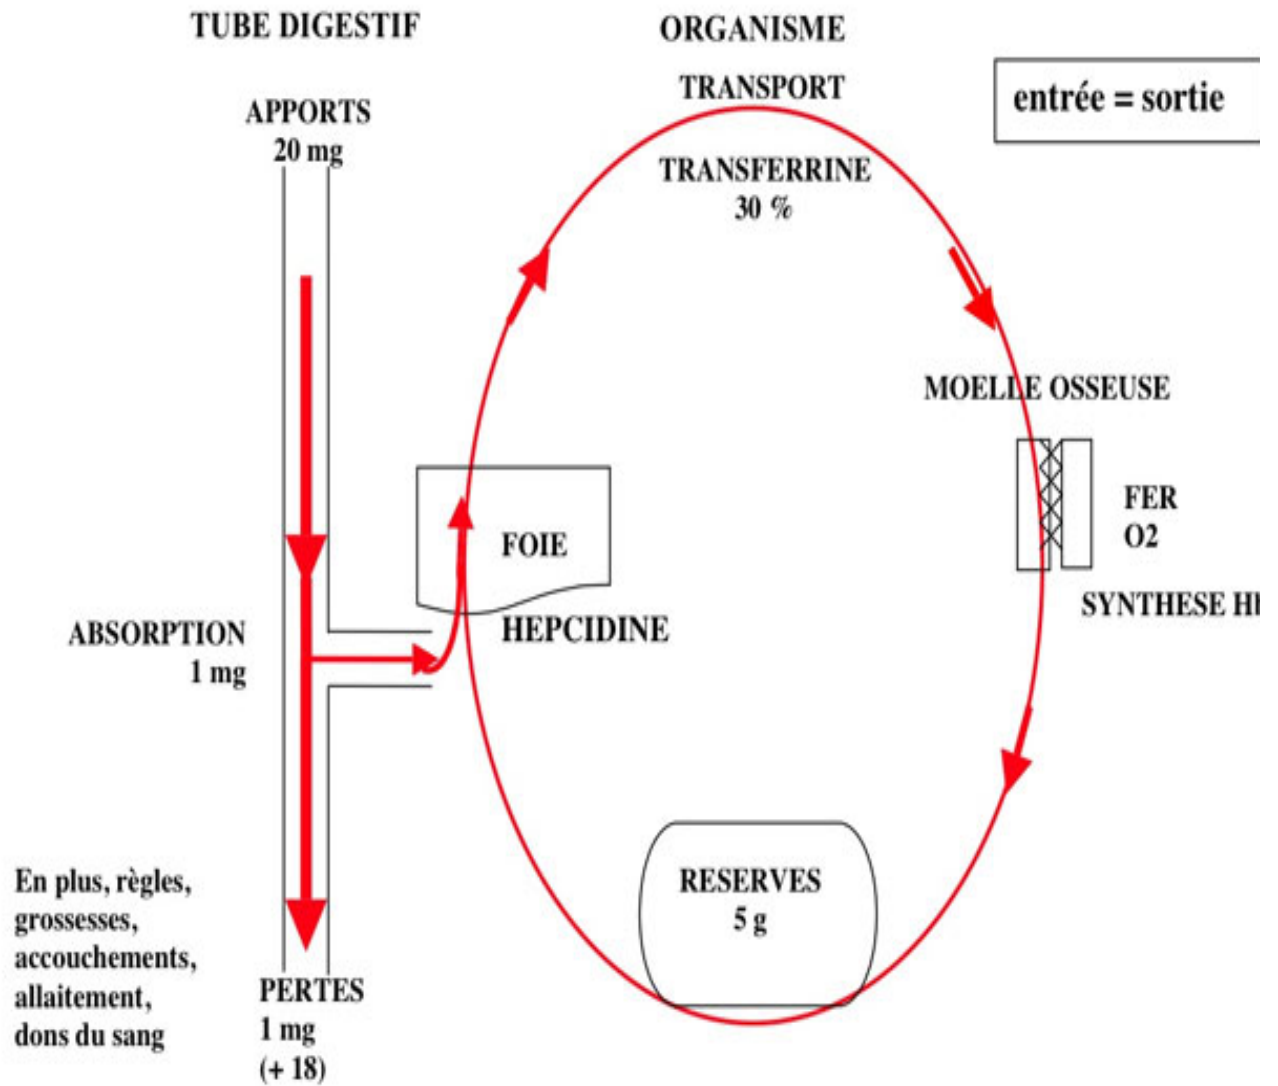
TUBE DIGESTIF

ORGANISME

TRANSPORT

entrée = sortie

APPORTS
20 mg

TRANSFERRINE
30 %

MOELLE OSSEUSE

FER
O2

SYNTHESE H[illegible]

FOIE

HEPCIDINE

ABSORPTION
1 mg

RESERVES
5 g

En plus, règles, grossesses, accouchements, allaitement, dons du sang

PERTES
1 mg
(+ 18)